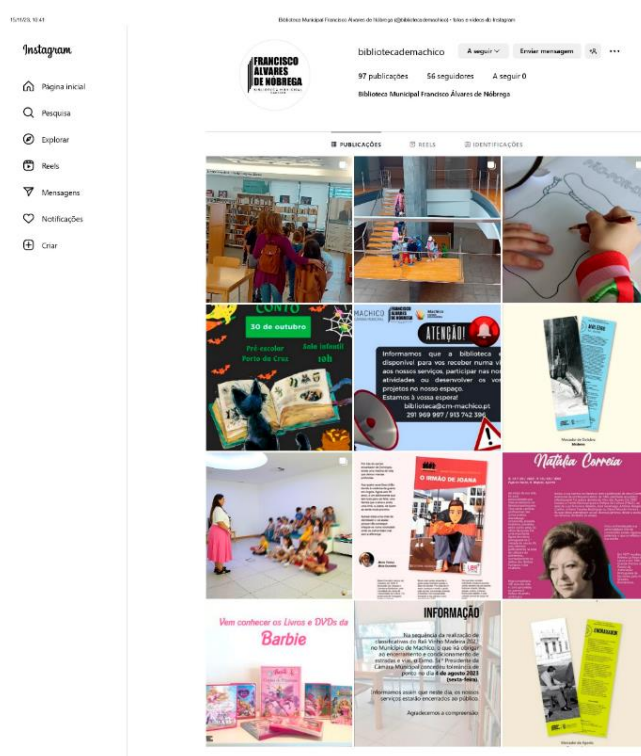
15/11/23, 10:41

Biblioteca Municipal Francisco Álvares de Nóbrega (@bibliotecademachico) • Fotos e vídeos do Instagram

Instagram

Página inicial

Pesquisa

Explorar

Reels

Mensagens

Notificações

Criar

FRANCISCO ÁLVARES DE NÓBREGA

bibliotecademachico

A seguir

Enviar mensagem

97 publicações

56 seguidores

A seguir 0

Biblioteca Municipal Francisco Álvares de Nóbrega

PUBLICAÇÕES

REELS

IDENTIFICAÇÕES

CONTO

30 de outubro

Pré-escolar Porto da Cruz

Sala infantil 10h

MACHICO

FRANCISCO ÁLVARES DE NÓBREGA

ATENÇÃO!

Informamos que a biblioteca está disponível para vos receber numa visita aos nossos serviços, participar nas nossas atividades ou desenvolver os vossos projetos no nosso espaço.

Estamos à vossa espera!

biblioteca@cm-machico.pt

291 969 997 / 913 742 396

O IRMÃO DE JOANA

Natália Correia

Vem conhecer os Livros e DVDs da Barbie

INFORMAÇÃO

Na sequência da realização de classificativas do Rali Vinho Madeira 2023 no Município de Machico, o que há obrigar ao encerramento e condicionamento de estradas e vias, o Exmo. Sr. Presidente da Câmara Municipal concedeu tolerância de ponto no dia 4 de agosto 2023 (sexta-feira).

Informamos assim que neste dia os nossos serviços estarão encerrados ao público.

Agradecemos a compreensão.